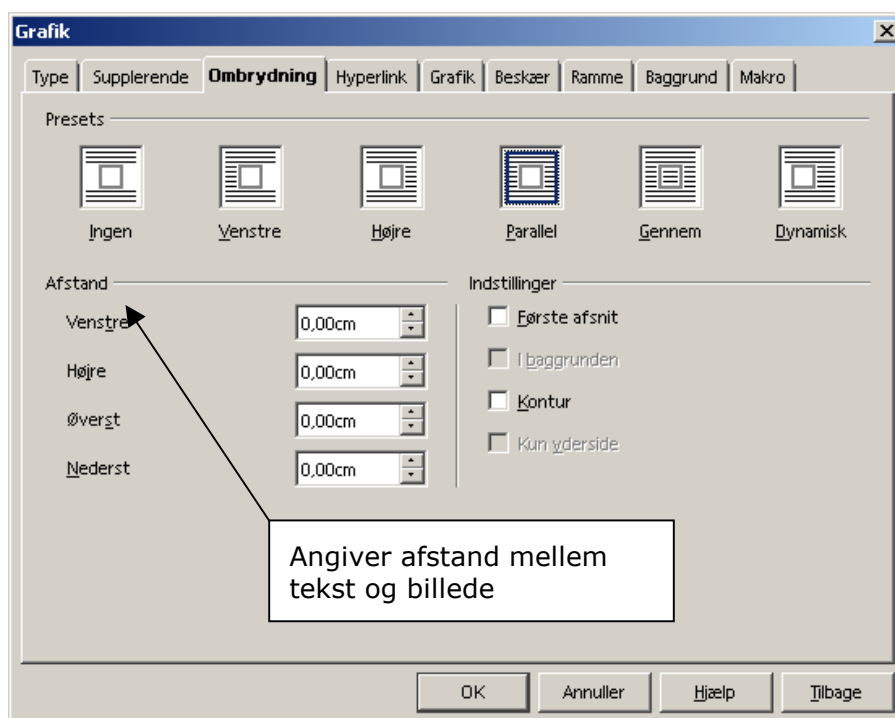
Grafik

Type | Supplerende | Ombrydning | Hyperlink | Grafik | Beskær | Ramme | Baggrund | Makro

Presets

Ingen
Venstre
Højre
Parallel
Gennem
Dynamisk

Afstand

Venstre 0,00cm
Højre 0,00cm
Øverst 0,00cm
Nederst 0,00cm

Indstillinger

Første afsnit
I baggrunden
Kontur
Kun yderside

Angiver afstand mellem tekst og billede

OK
Annuller
Hjælp
Tilbage